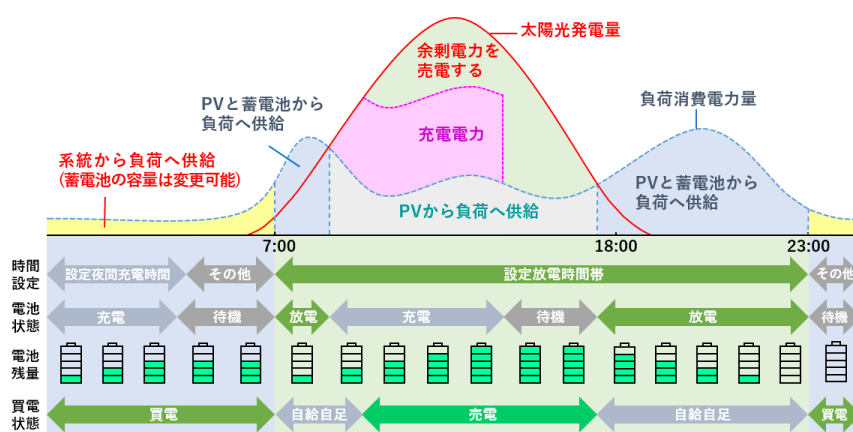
太陽光発電量

余剰電力を売電する

PVと蓄電池から負荷へ供給

充電電力

負荷消費電力量

系統から負荷へ供給
(蓄電池の容量は変更可能)

PVから負荷へ供給

PVと蓄電池から負荷へ供給

7:00

18:00

23:00

時間設定

設定夜間充電時間

その他

設定放電時間帯

その他

電池状態

充電

待機

放電

充電

待機

放電

待機

電池残量

買電状態

買電

自給自足

売電

自給自足

買電